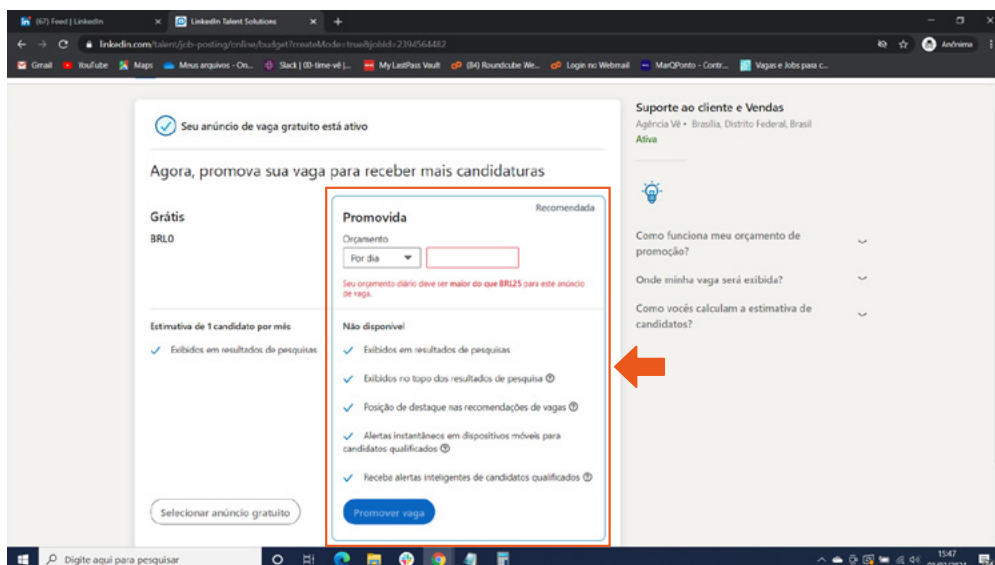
(67) Feed | LinkedIn
LinkedIn Talent Solutions
linkedin.com/talent/job-posting/online/budget?createMode=true&jobId=2394564482
Anônima
Gmail YouTube Maps Meus arquivos - On... Slack | 00-time-vê |... My LastPass Vault (84) Roundcube We... Login no Webmail MarQPonto - Contr... Vagas e Jobs para c...

Seu anúncio de vaga gratuito está ativo

Agora, promova sua vaga para receber mais candidaturas

Grátis
BRL0

Estimativa de 1 candidato por mês
Exibidos em resultados de pesquisas

Selecionar anúncio gratuito

Promovida
Recomendada
Orçamento
Por dia
Seu orçamento diário deve ser maior do que BRL25 para este anúncio de vaga.

Não disponível
Exibidos em resultados de pesquisas
Exibidos no topo dos resultados de pesquisa
Posição de destaque nas recomendações de vagas
Alertas instantâneos em dispositivos móveis para candidatos qualificados
Receba alertas inteligentes de candidatos qualificados

Promover vaga

Suporte ao cliente e Vendas
Agência Vê · Brasília, Distrito Federal, Brasil
Ativa

Como funciona meu orçamento de promoção?
Onde minha vaga será exibida?
Como vocês calculam a estimativa de candidatos?

Digite aqui para pesquisar
15:47
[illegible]